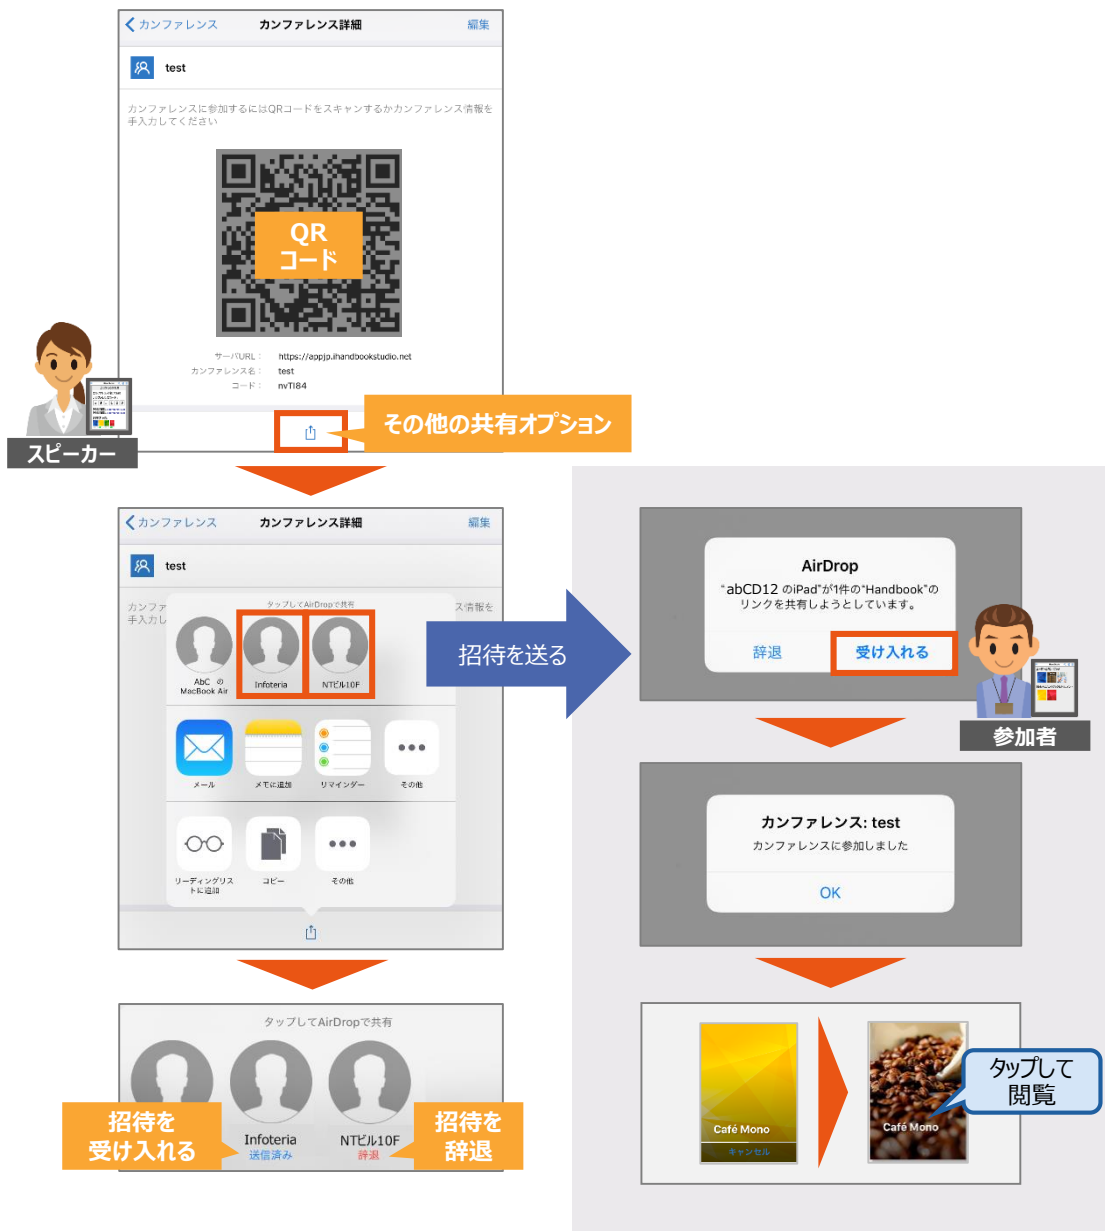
カンファレンス　カンファレンス詳細　編集

test

カンファレンスに参加するにはQRコードをスキャンするかカンファレンス情報を手入力してください

QR
コード

サーバURL： https://appjp.ihandbookstudio.net
カンファレンス名： test
コード： nvTI84

その他の共有オプション

スピーカー

カンファレンス　カンファレンス詳細　編集

test

カンファレ　手入力し　ス情報を

タップしてAirDropで共有

AbC の MacBook Air　Infoteria　NTビル10F

メール　メモに追加　リマインダー　その他

リーディングリストに追加　コピー　その他

招待を送る

AirDrop
"abCD12 のiPad"が1件の"Handbook"のリンクを共有しようとしています。

辞退　受け入れる

参加者

カンファレンス: test
カンファレンスに参加しました

OK

タップしてAirDropで共有

Infoteria
送信済み

NTビル10F
辞退

招待を受け入れる

招待を辞退

Café Mono
キャンセル

Café Mono

タップして閲覧